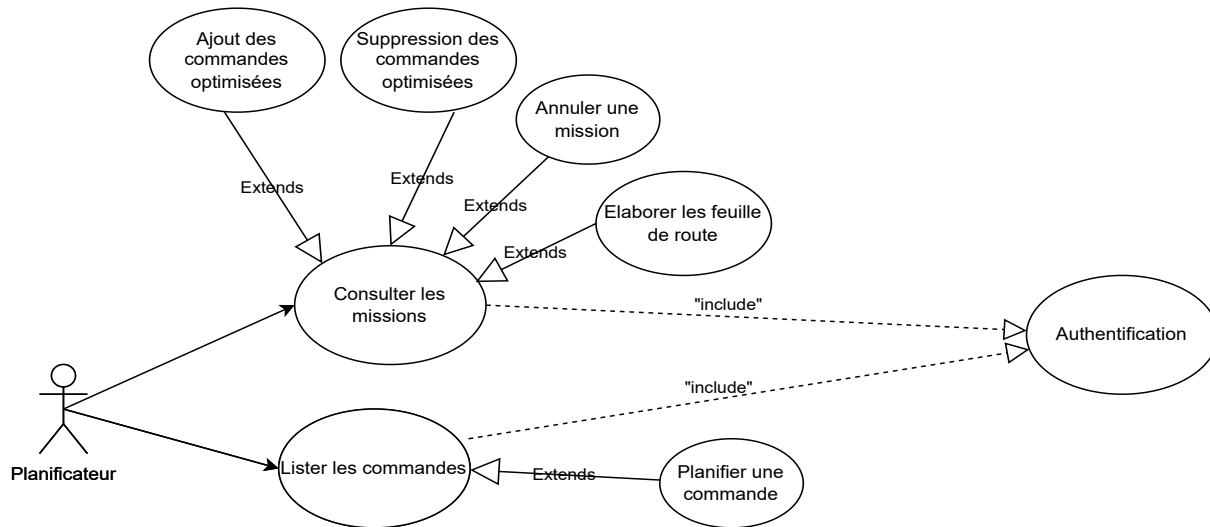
Ajout des commandes optimisées

Suppression des commandes optimisées

Annuler une mission

Elaborer les feuille de route

Extends

Extends

Extends

Extends

Consulter les missions

"include"

Authentification

"include"

Planificateur

Lister les commandes

Extends

Planifier une commande